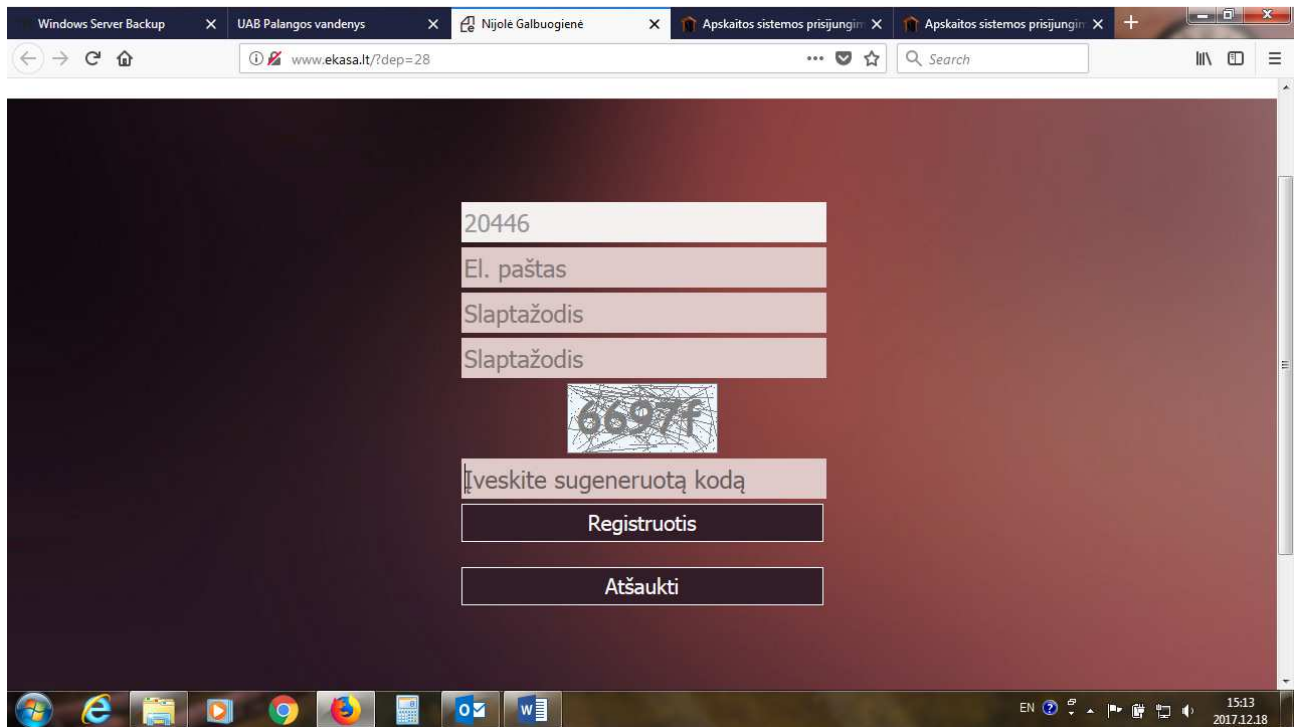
Windows Server Backup
UAB Palangos vandenys
Nijolė Galbuogienė
Apskaitos sistemos prisijungin
Apskaitos sistemos prisijungin

www.ekasa.lt/?dep=28

Search

20446

El. paštas

Slaptažodis

Slaptažodis

6697f

Įveskite sugeneruotą kodą

Registruotis

Atšaukti

EN

15:13
2017.12.18